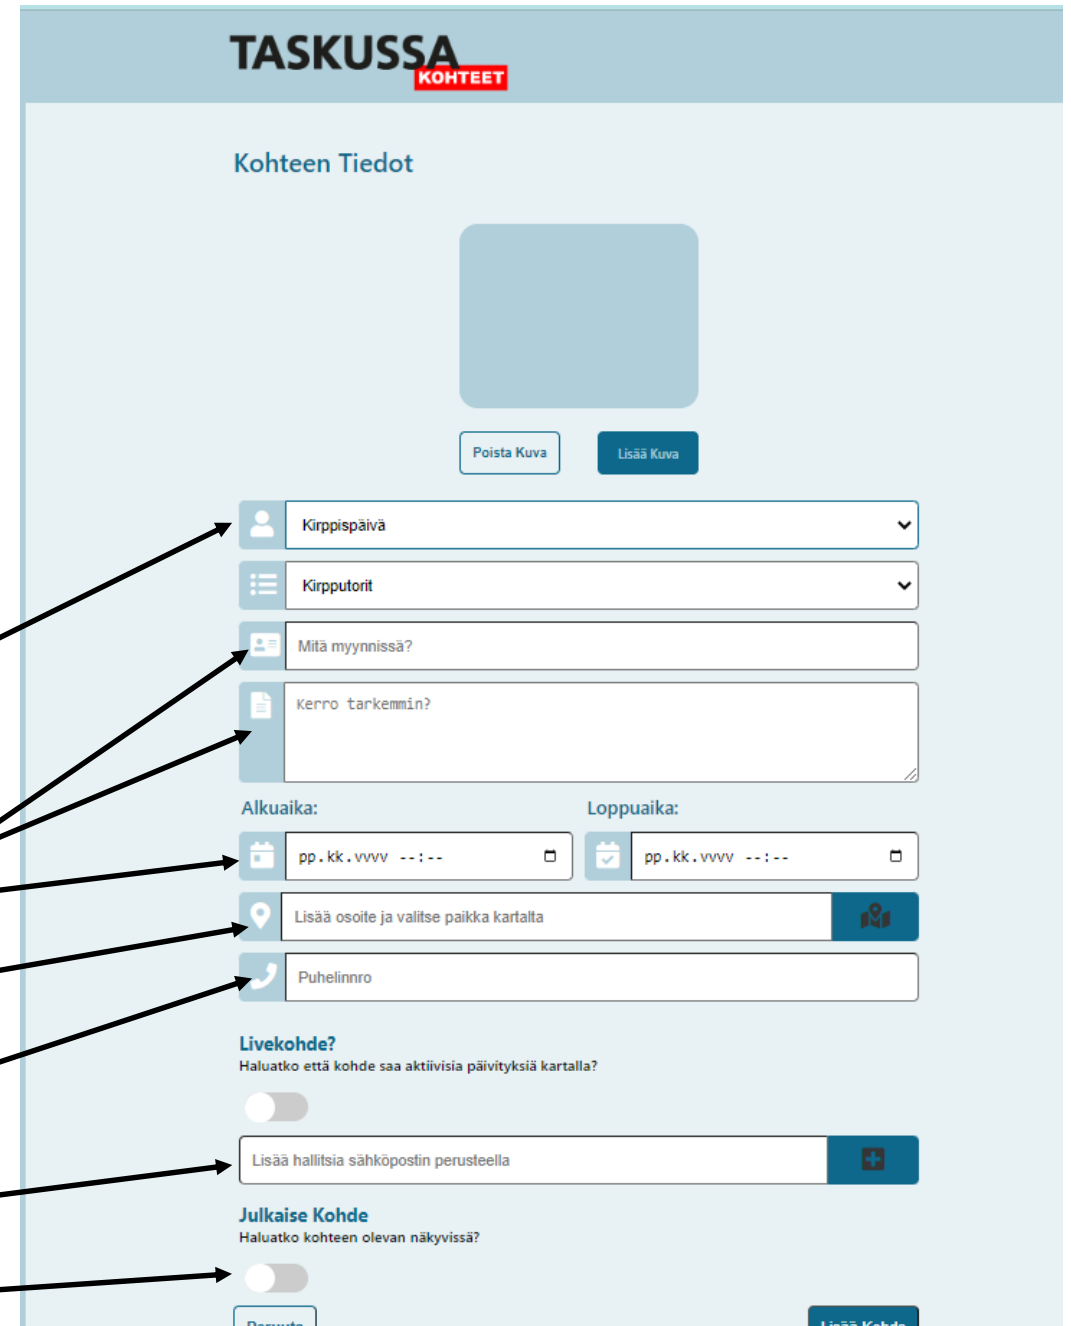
TASKUSSA KOHTEET

Kohteen Tiedot

Poista Kuva

Lisää Kuva

Kirppispäivä

Kirpputorit

Mitä myynnissä?

Kerro tarkemmin?

Alkuaika:

Loppuaika:

pp.kk.vvvv --:--

pp.kk.vvvv --:--

Lisää osoite ja valitse paikka kartalta

Puhelinnro

Livekohde?

Haluatko että kohde saa aktiivisia päivityksiä kartalla?

Lisää hallitsia sähköpostin perusteella

Julkaise Kohde

Haluatko kohteen olevan näkyvissä?

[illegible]

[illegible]